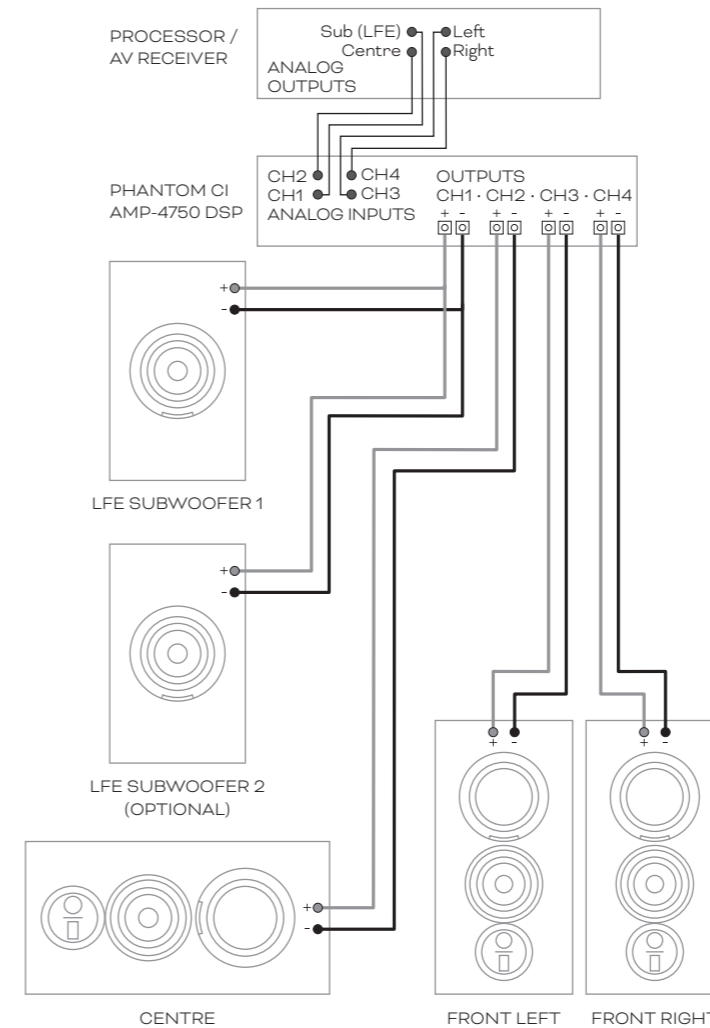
PROCESSOR / AV RECEIVER

Sub (LFE)
Left
Centre
Right
ANALOG OUTPUTS

PHANTOM CI AMP-4750 DSP

CH2
CH4
CH1
CH3
ANALOG INPUTS

OUTPUTS
CH1 · CH2 · CH3 · CH4
+ - + - + - + -

+
-
LFE SUBWOOFER 1

+
-
LFE SUBWOOFER 2 (OPTIONAL)

+
-
CENTRE

+ -
FRONT LEFT

+ -
FRONT RIGHT